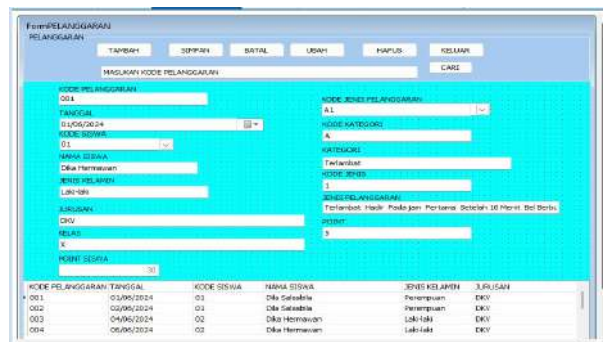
FormPELANGGARAN
PELANGGARAN

TAMBAH SIMPAN BATAL UBAH HAPUS KELUAR

MASUKAN KODE PELANGGARAN CARI

KODE PELANGGARAN
001
TANGGAL
01/06/2024
KODE SISWA
01
NAMA SISWA
Dika Hermawan
JENIS KELAMIN
Laki-laki
JURUSAN
DKV
KELAS
X
POINT SISWA
30

KODE JENIS PELANGGARAN
A1
KODE KATEGORI
A
KATEGORI
Terlambat
KODE JENIS
1
JENIS PELANGGARAN
Terlambat Hadir Pada jam Pertama Setelah 10 Menit Bel Berbu
POINT
3

| KODE PELANGGARAN | TANGGAL | KODE SISWA | NAMA SISWA | JENIS KELAMIN | JURUSAN |
|---|---|---|---|---|---|
| 001 | 01/06/2024 | 01 | Dila Salsabila | Perempuan | DKV |
| 002 | 02/06/2024 | 01 | Dila Salsabila | Perempuan | DKV |
| 003 | 04/06/2024 | 02 | Dika Hermawan | Laki-laki | DKV |
| 004 | 06/06/2024 | 02 | Dika Hermawan | Laki-laki | DKV |